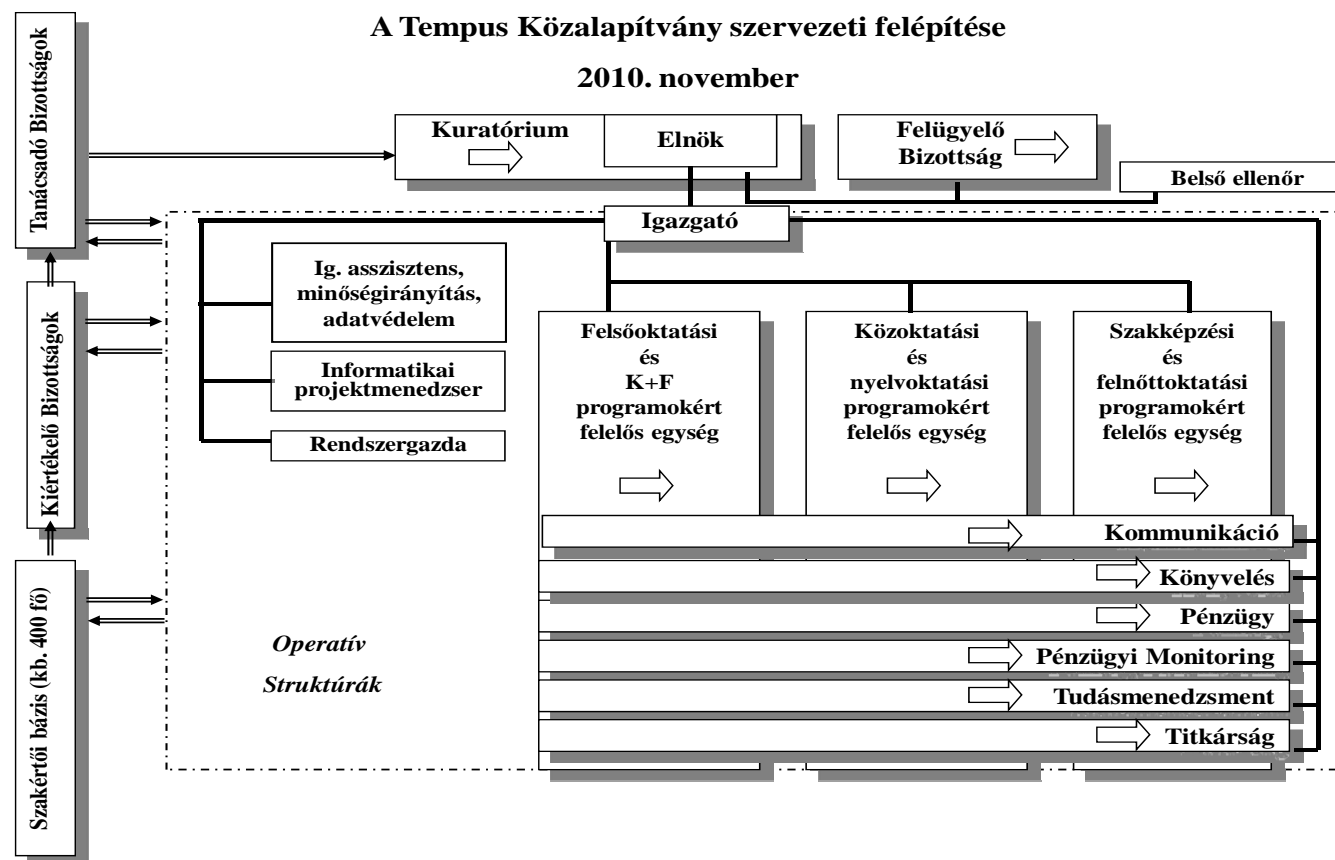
A Tempus Közalapítvány szervezeti felépítése

2010. november

Tanácsadó Bizottságok

Kuratórium

Elnök

Felügyelő Bizottság

Belső ellenőr

Igazgató

Ig. asszisztens, minőségirányítás, adatvédelem

Informatikai projektmenedzser

Rendszergazda

Kiértékelő Bizottságok

Felsőoktatási és K+F programokért felelős egység

Közoktatási és nyelvoktatási programokért felelős egység

Szakképzési és felnőttoktatási programokért felelős egység

Kommunikáció

Könyvelés

Pénzügy

Pénzügyi Monitoring

Tudásmenedzsment

Titkárság

Szakértői bázis (kb. 400 fő)

Operatív Struktúrák